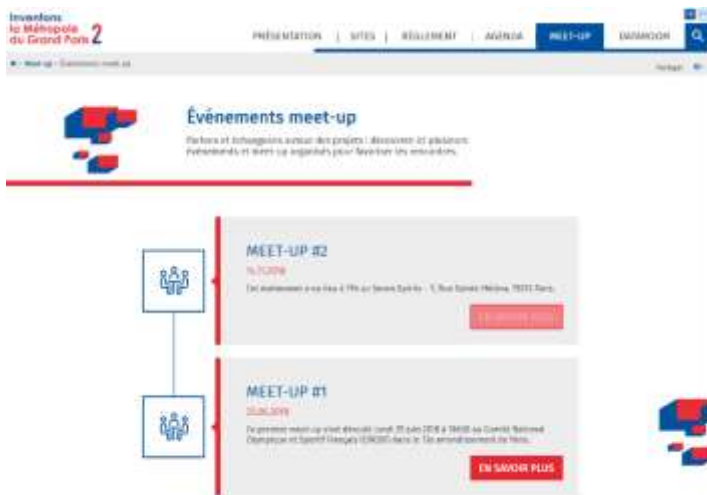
Inventons la Métropole du Grand Paris 2

PRÉSENTATION | SITES | RÈGLEMENT | AGENDA | MEET-UP | DATAROOM

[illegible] Meet-up > Événements meet-up

Partager

Événements meet-up

Parlons et échangeons autour des projets ! découvrir et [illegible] événements et meet-up organisés pour favoriser les rencontres.

MEET-UP #2

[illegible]

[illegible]

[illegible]

MEET-UP #1

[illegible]

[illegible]

EN SAVOIR PLUS